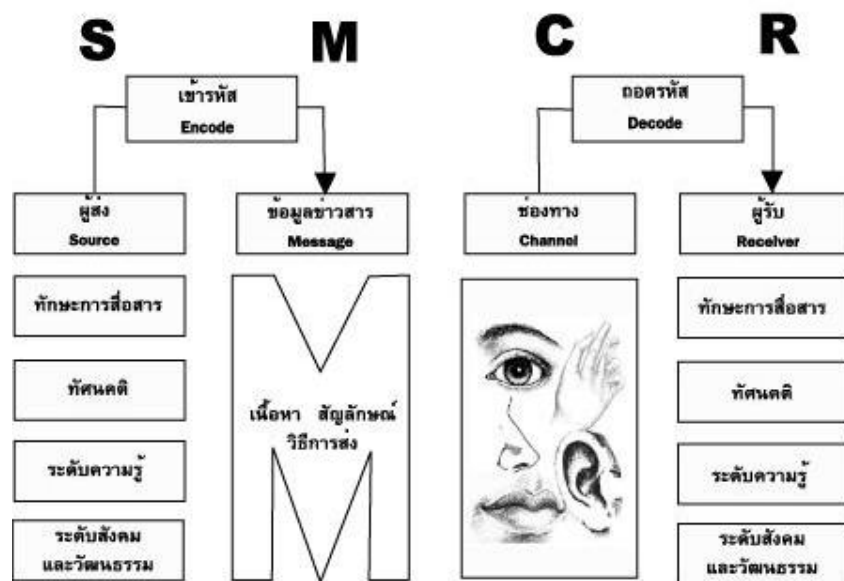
S M C R

เข้ารหัส
Encode

ถอดรหัส
Decode

ผู้ส่ง
Source

ข้อมูลข่าวสาร
Message

ช่องทาง
Channel

ผู้รับ
Receiver

ทักษะการสื่อสาร

ทัศนคติ

ระดับความรู้

ระดับสังคม
และวัฒนธรรม

เนื้อหา สัญลักษณ์
วิธีการส่ง

ทักษะการสื่อสาร

ทัศนคติ

ระดับความรู้

ระดับสังคม
และวัฒนธรรม